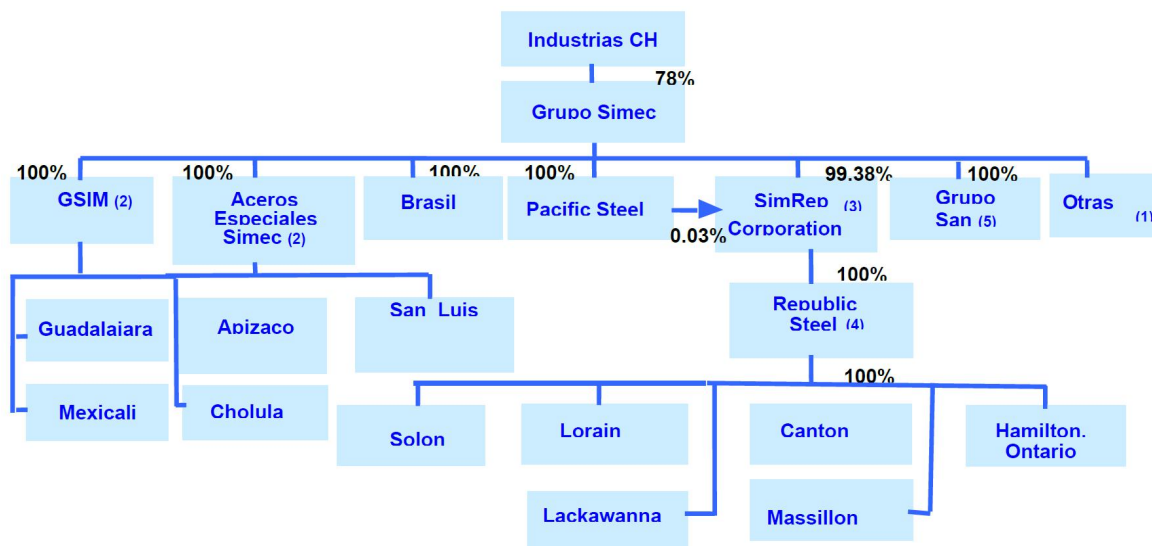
Industrias CH

78%

Grupo Simec

100%

GSIM (2)

100%

Aceros Especiales Simec (2)

100%

Brasil

100%

Pacific Steel

0.03%

99.38%

SimRep (3) Corporation

100%

Grupo San (5)

Otras (1)

Guadalajara

Mexicali

Apizaco

Cholula

San Luis

100%

Republic Steel (4)

100%

Solon

Lorain

Canton

Hamilton, Ontario

Lackawanna

Massillon